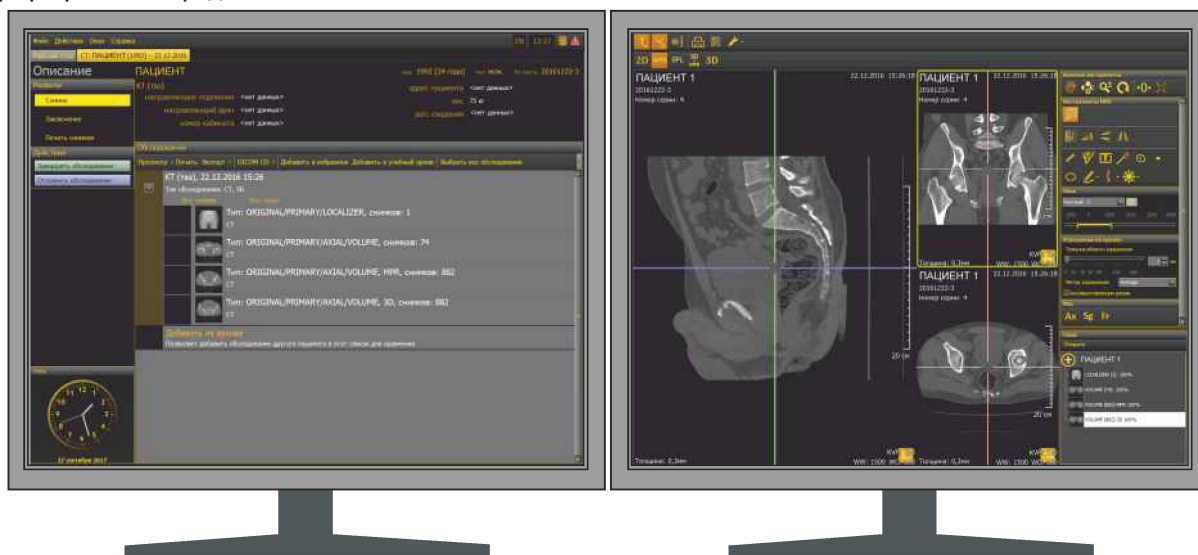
Файл Действия Окно Справка
13:27
CT: ПАЦИЕНТ (1992) — 22.12.2016
Описание
ПАЦИЕНТ
КТ (таз)
направляющее отделение <нет данных>
направляющий врач <нет данных>
номер кабинета <нет данных>
1992 (24 года) муж. 20161222-3
адрес пациента <нет данных>
вес 75 кг
доп. сведения <нет данных>
Снимки
Заключение
Печать снимков
Действия
Обследование
Просмотр Печать Экспорт DICOM CD Добавить в избранное Добавить в учебный архив Выбрать все обследования
КТ (таз), 22.12.2016 15:26
Тип обследования: CT, SR
Тип: ORIGINAL/PRIMARY/LOCALIZER, снимков: 1
CT
Тип: ORIGINAL/PRIMARY/AXIAL/VOLUME, снимков: 74
CT
Тип: ORIGINAL/PRIMARY/AXIAL/VOLUME, MPR, снимков: 882
CT
Тип: ORIGINAL/PRIMARY/AXIAL/VOLUME, 3D, снимков: 882
CT
Добавить из архива
Позволяет добавить обследование другого пациента в этот список для сравнения
27 октября 2017

2D MPR 3D
ПАЦИЕНТ 1
20161222-3
Номер серии: 4
22.12.2016 15:26:18
ПАЦИЕНТ 1
20161222-3
Номер серии: 4
22.12.2016 15:26:18
ПАЦИЕНТ 1
20161222-3
Номер серии: 4
22.12.2016 15:26:18
Толщина: 0,3мм
WW: 1500 WC
Толщина: 0,3мм
WW: 1500 WC
Толщина: 0,3мм
WW: 1500 WC
20 см
20 см
Ax Sg Fr
ПАЦИЕНТ 1